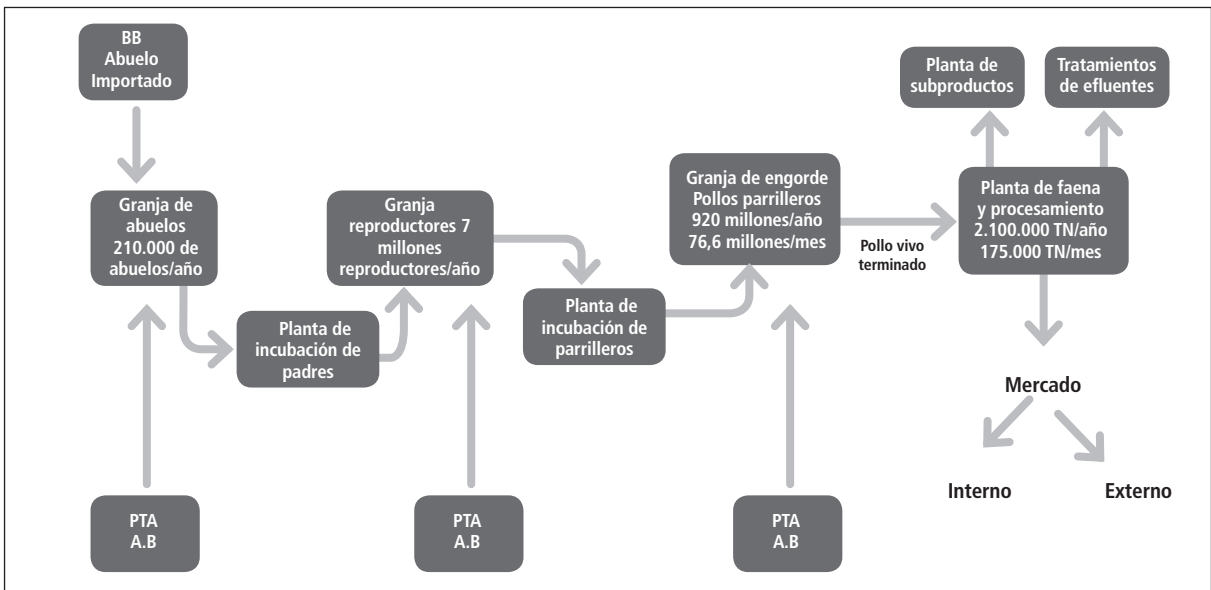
BB
Abuelo
Importado

Granja de abuelos 210.000 de abuelos/año

Planta de incubación de padres

Granja reproductores 7 millones reproductores/año

Planta de incubación de parrilleros

Granja de engorde Pollos parrilleros 920 millones/año 76,6 millones/mes

Pollo vivo terminado

Planta de faena y procesamiento 2.100.000 TN/año 175.000 TN/mes

Planta de subproductos

Tratamientos de efluentes

Mercado

Interno

Externo

PTA
A.B

PTA
A.B

PTA
A.B